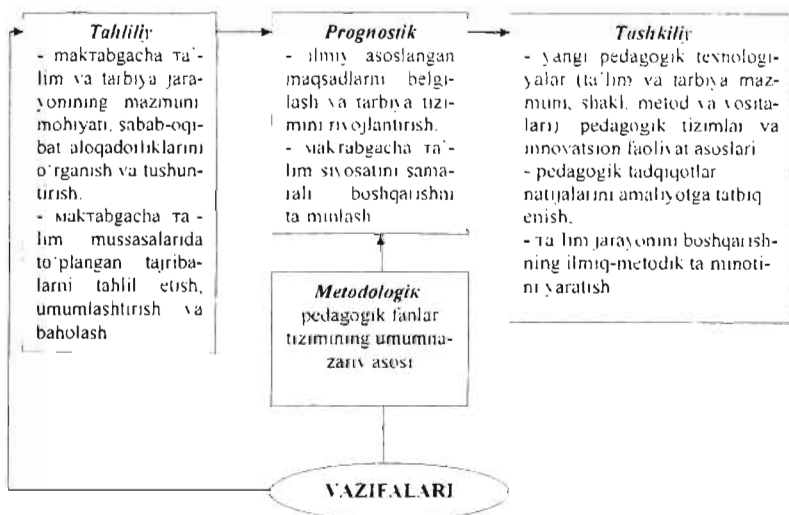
Tahliliy
- maktabgacha ta'lim va tarbiya jarayonining mazmuni mohiyati, sabab-oqibat aloqadorliklarini o'rganish va tushuntirish.
- maktabgacha ta'lim mussasalarida to'plangan tajribalarni tahlil etish, umumlashtirish va baholash

Prognostik
- ilmiy asoslangan maqsadlarni belgilash va tarbiya tizimini rivojlantirish.
- maktabgacha ta'lim siyosatini samarali boshqarishni ta'minlash

Tashkiliy
- yangi pedagogik texnologiyalar (ta'lim va tarbiya mazmuni, shakl, metod va vositalari) pedagogik tizimlar va innovatsion faoliyat asoslari
- pedagogik tadqiqotlar natijalarini amaliyotga tatbiq enish.
- ta'lim jarayonini boshqarishning ilmiq-metodik ta'minotini yaratish

Metodologik
pedagogik fanlar tizimining umumnazariy asosi

VAZIFALARI